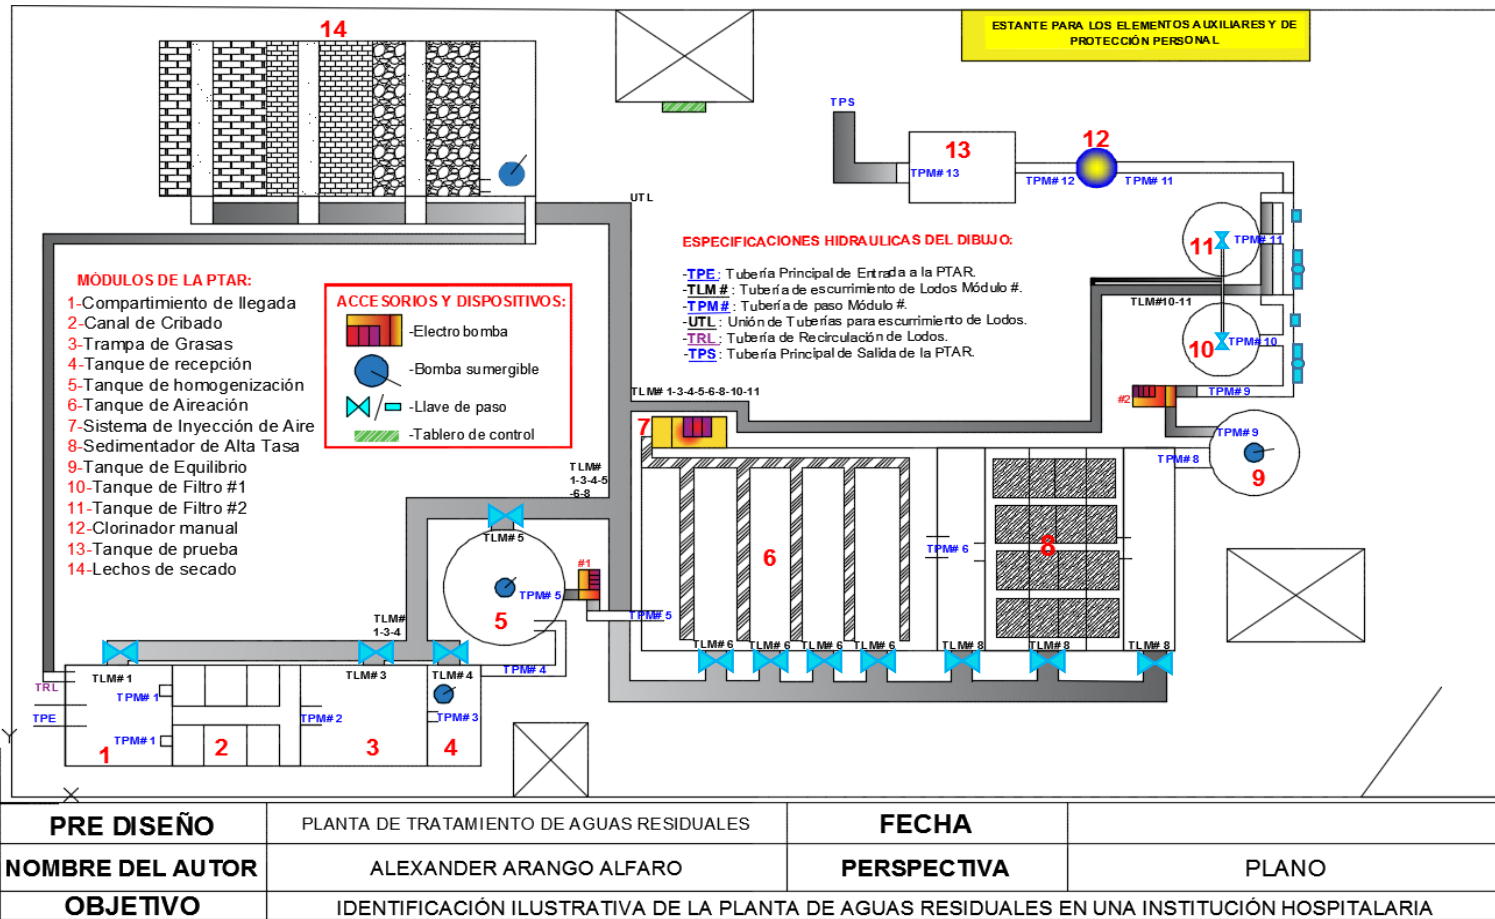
14

ESTANTE PARA LOS ELEMENTOS AUXILIARES Y DE PROTECCIÓN PERSONAL

TPS

13
TPM# 13

12
TPM# 12
TPM# 11

UTL

ESPECIFICACIONES HIDRAULICAS DEL DIBUJO:

-TPE: Tubería Principal de Entrada a la PTAR.
-TLM #: Tubería de escurrimiento de Lodos Módulo #.
-TPM #: Tubería de paso Módulo #.
-UTL: Unión de Tuberías para escurrimiento de Lodos.
-TRL: Tubería de Recirculación de Lodos.
-TPS: Tubería Principal de Salida de la PTAR.

11
TPM# 11

TLM#10-11

10
TPM# 10

MÓDULOS DE LA PTAR:
1-Compartimiento de llegada
2-Canal de Cribado
3-Trampa de Grasas
4-Tanque de recepción
5-Tanque de homogenización
6-Tanque de Aireación
7-Sistema de Inyección de Aire
8-Sedimentador de Alta Tasa
9-Tanque de Equilibrio
10-Tanque de Filtro #1
11-Tanque de Filtro #2
12-Clorinador manual
13-Tanque de prueba
14-Lechos de secado

ACCESORIOS Y DISPOSITIVOS:
-Electro bomba
-Bomba sumergible
-Llave de paso
-Tablero de control

TLM# 1-3-4-5-6-8-10-11

#2
TPM# 9

7

TPM# 9
TPM# 8
9

TLM# 1-3-4-5 -6-8

TLM# 5
#1
TPM# 5
5
TLM# 1-3-4
TPM# 5

6
TPM# 6
8

TLM# 6 TLM# 6 TLM# 6 TLM# 6 TLM# 8 TLM# 8 TLM# 8

TRL
TLM# 1
TPM# 1
TPE
TPM# 1
1
2
TLM# 3
TPM# 2
3
TLM# 4
TPM# 4
TPM# 3
4

| PRE DISEÑO | PLANTA DE TRATAMIENTO DE AGUAS RESIDUALES | FECHA | |
|---|---|---|---|
| NOMBRE DEL AUTOR | ALEXANDER ARANGO ALFARO | PERSPECTIVA | PLANO |
| OBJETIVO | IDENTIFICACIÓN ILUSTRATIVA DE LA PLANTA DE AGUAS RESIDUALES EN UNA INSTITUCIÓN HOSPITALARIA | | |